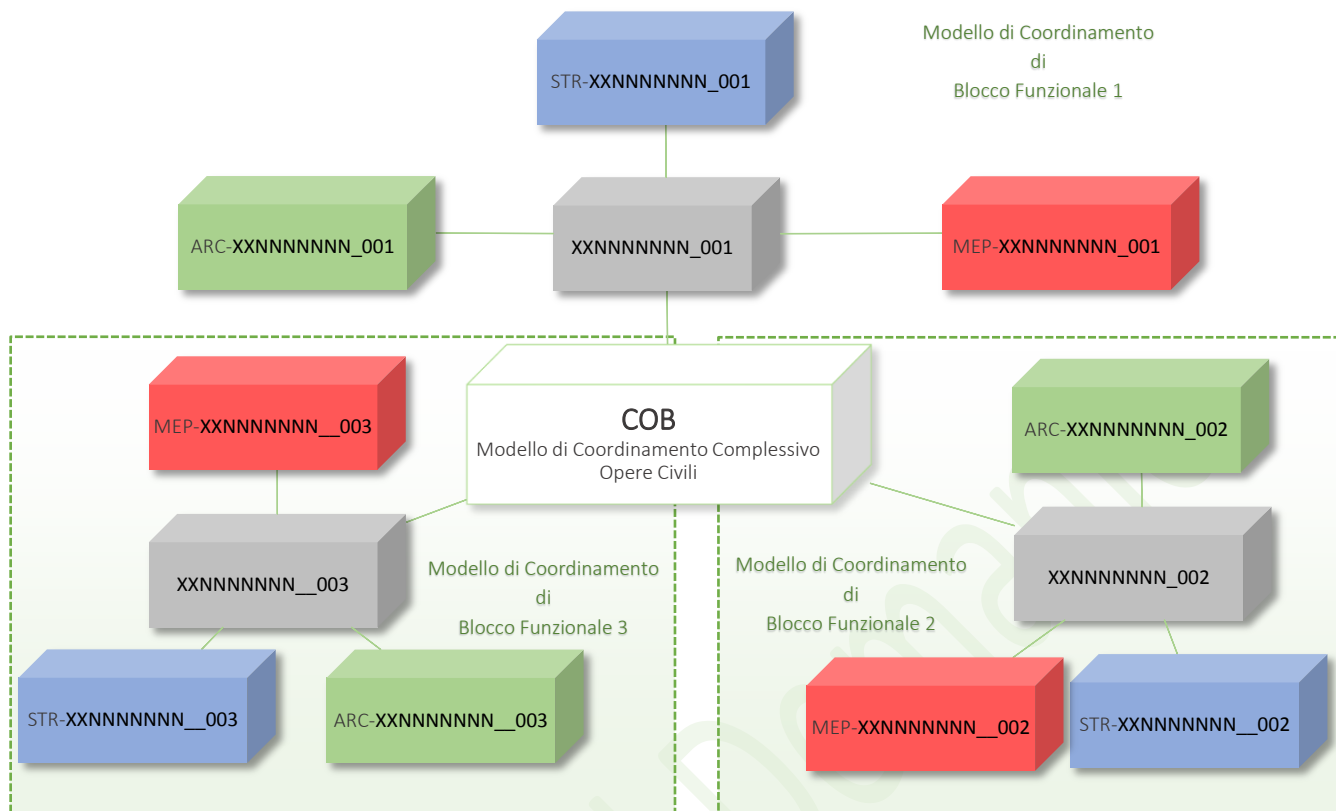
STR-XXNNNNNNN_001

Modello di Coordinamento
di
Blocco Funzionale 1

ARC-XXNNNNNNN_001

XXNNNNNNN_001

MEP-XXNNNNNNN_001

MEP-XXNNNNNNN__003

COB
Modello di Coordinamento Complessivo
Opere Civili

ARC-XXNNNNNNN_002

XXNNNNNNN__003

Modello di Coordinamento
di
Blocco Funzionale 3

Modello di Coordinamento
di
Blocco Funzionale 2

XXNNNNNNN_002

STR-XXNNNNNNN__003

ARC-XXNNNNNNN__003

MEP-XXNNNNNNN__002

STR-XXNNNNNNN__002